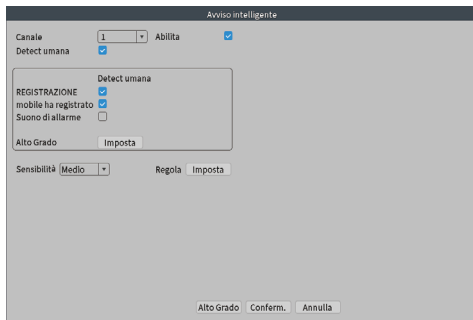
Avviso intelligente

Canale 1 Abilita

Detect umana

Detect umana

REGISTRAZIONE

mobile ha registrato

Suono di allarme

Alto Grado Imposta

Sensibilità Medio Regola Imposta

Alto Grado Conferm. Annulla